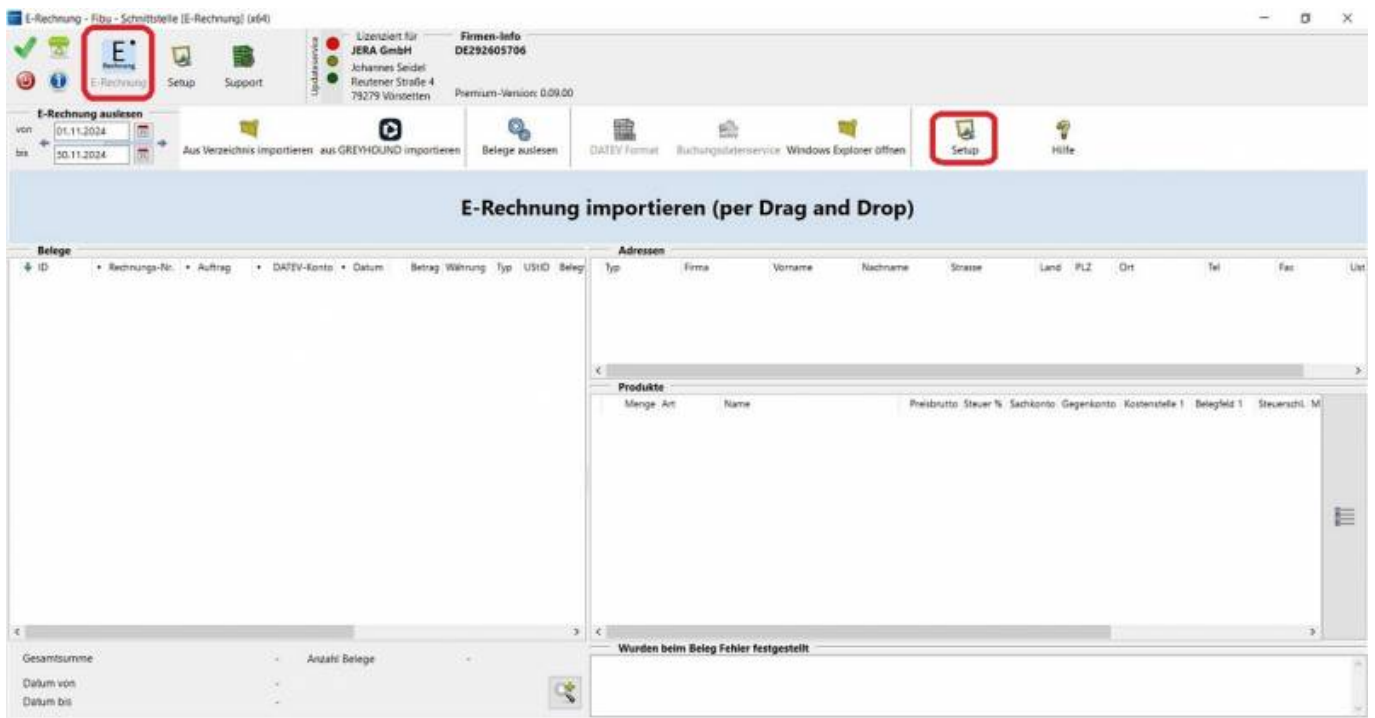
E-Rechnung - Fibu - Schnittstelle [E-Rechnung] (x64)

E Rechnung
E-Rechnung
Setup
Support

Updateservice
Lizenziert für
JERA GmbH
Johannes Seidel
Reutener Straße 4
79279 Vörstetten

Firmen-Info
DE292605706

Premium-Version: 0.09.00

E-Rechnung auslesen
von 01.11.2024
bis 30.11.2024

Aus Verzeichnis importieren
aus GREYHOUND importieren
Belege auslesen
DATEV Format
Buchungsdatenservice
Windows Explorer öffnen
Setup
Hilfe

E-Rechnung importieren (per Drag and Drop)

Belege

| ID | Rechnungs-Nr. | Auftrag | DATEV-Konto | Datum | Betrag | Währung | Typ | UStID | Beleg |
|---|---|---|---|---|---|---|---|---|---|

Adressen

| Typ | Firma | Vorname | Nachname | Strasse | Land | PLZ | Ort | Tel | Fax | Ust |
|---|---|---|---|---|---|---|---|---|---|---|

Produkte

| Menge | Art | Name | Preisbrutto | Steuer % | Sachkonto | Gegenkonto | Kostenstelle 1 | Belegfeld 1 | Steuerschl. | M |
|---|---|---|---|---|---|---|---|---|---|---|

Gesamtsumme -
Anzahl Belege -
Datum von -
Datum bis -

Wurden beim Beleg Fehler festgestellt